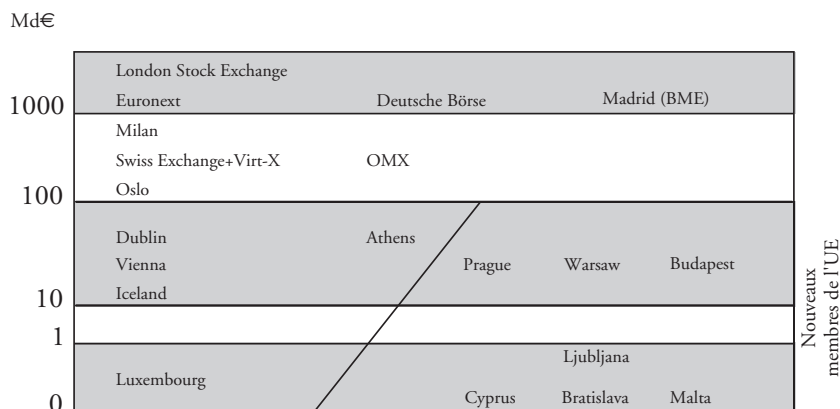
Md€

London Stock Exchange

1000 Euronext Deutsche Börse Madrid (BME)

Milan

Swiss Exchange+Virt-X OMX

Oslo

100

Dublin Athens

Vienna Prague Warsaw Budapest

Iceland

10

1

Ljubljana

Luxembourg

0 Cyprus Bratislava Malta

Nouveaux membres de l'UE